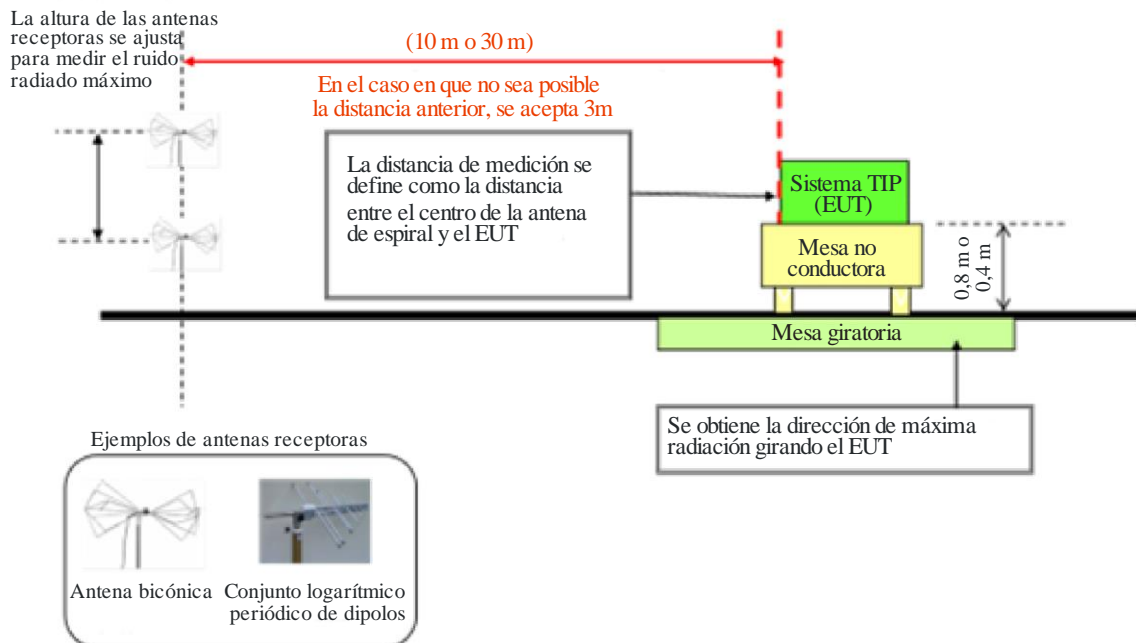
La altura de las antenas receptoras se ajusta para medir el ruido radiado máximo

(10 m o 30 m)

En el caso en que no sea posible la distancia anterior, se acepta 3m

La distancia de medición se define como la distancia entre el centro de la antena de espiral y el EUT

Sistema TIP (EUT)

Mesa no conductora

0,8 m o 0,4 m

Mesa giratoria

Se obtiene la dirección de máxima radiación girando el EUT

Ejemplos de antenas receptoras

Antena bicónica

Conjunto logarítmico periódico de dipolos